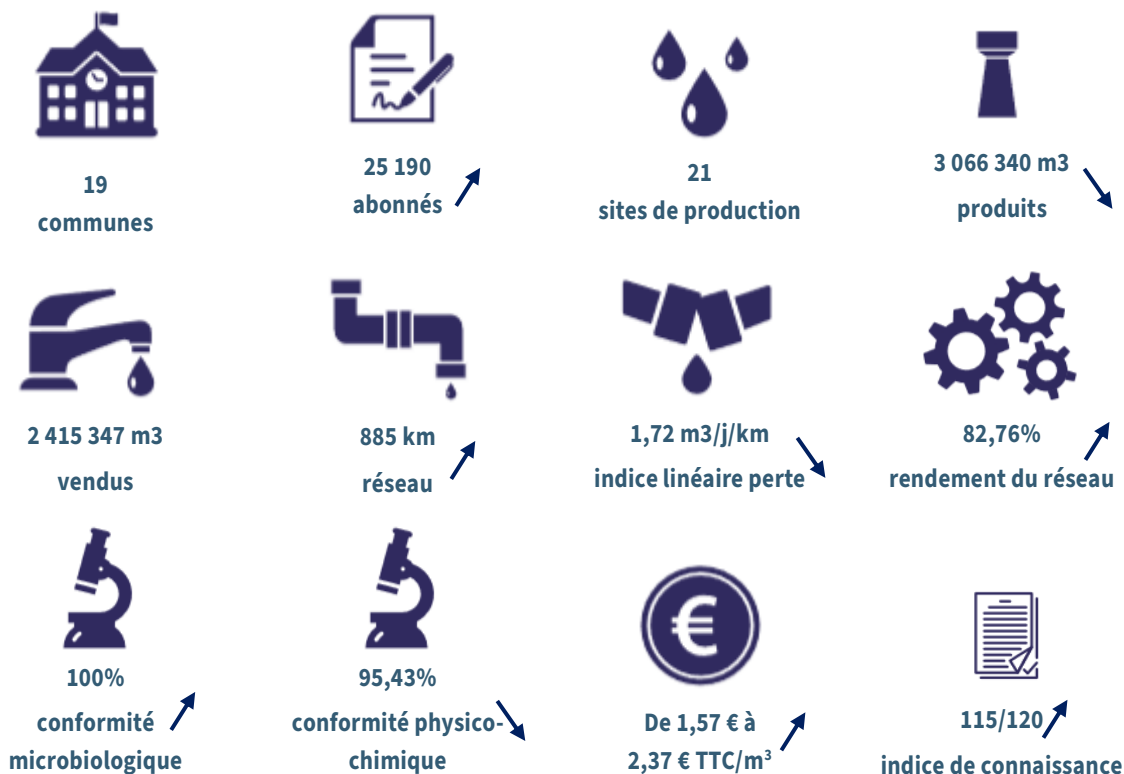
19
communes

25 190
abonnés

21
sites de production

3 066 340 m3
produits

2 415 347 m3
vendus

885 km
réseau

1,72 m3/j/km
indice linéaire perte

82,76%
rendement du réseau

100%
conformité microbiologique

95,43%
conformité physico-chimique

€

De 1,57 € à
2,37 € TTC/m³

115/120
indice de connaissance